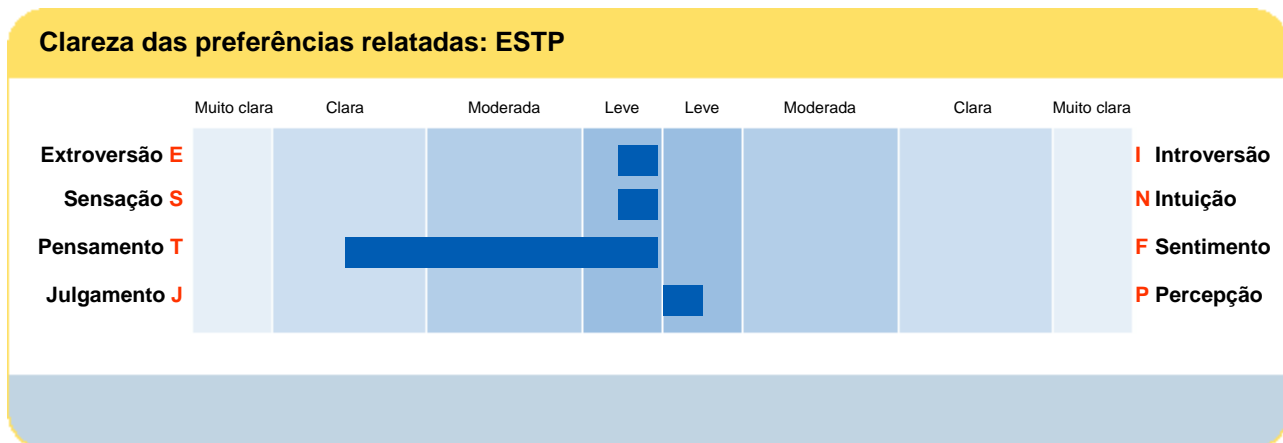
Clareza das preferências relatadas: ESTP

Muito clara | Clara | Moderada | Leve | Leve | Moderada | Clara | Muito clara

Extroversão E — I Introversão
Sensação S — N Intuição
Pensamento T — F Sentimento
Julgamento J — P Percepção